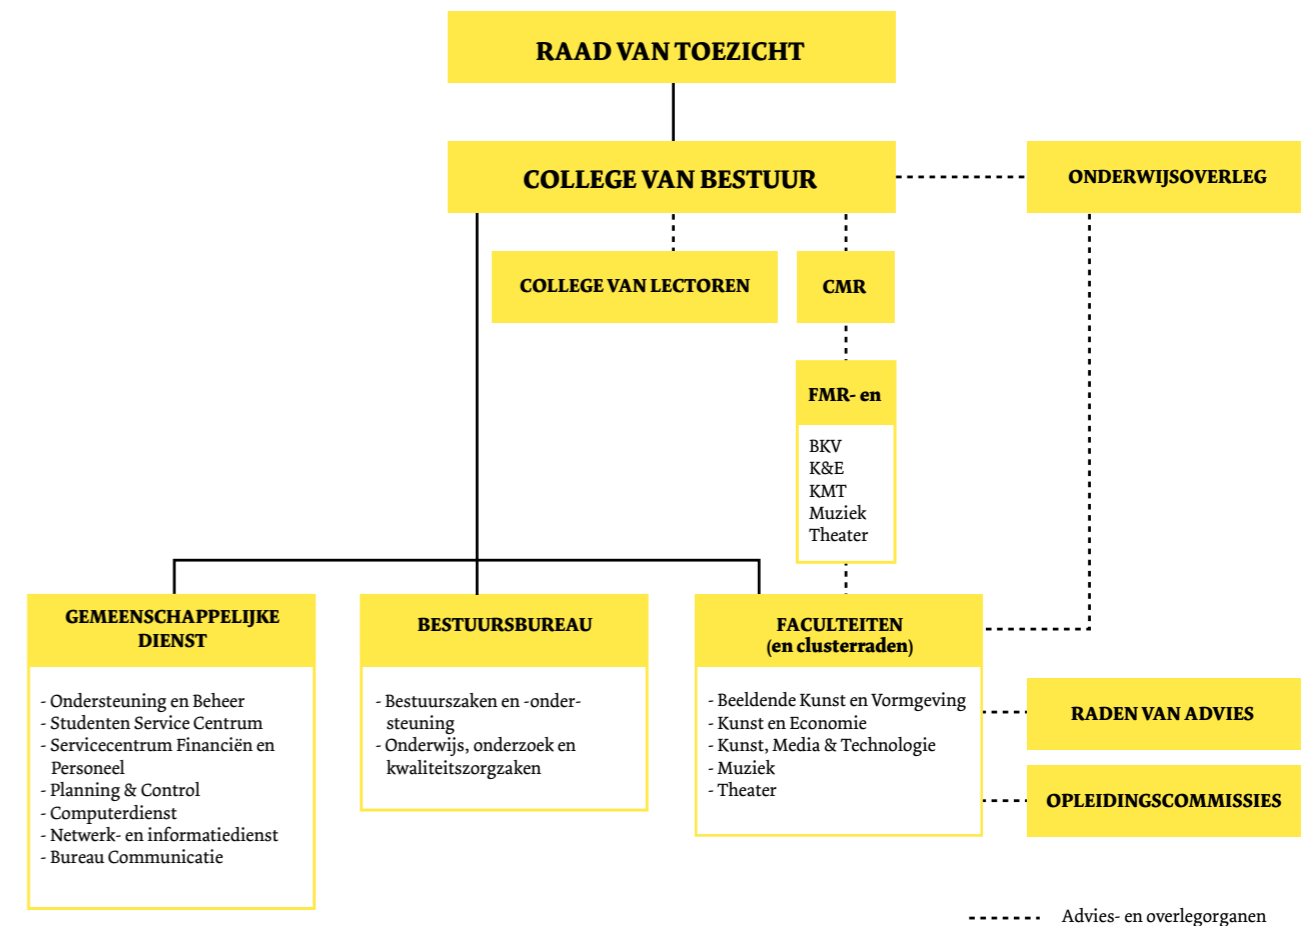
RAAD VAN TOEZICHT

COLLEGE VAN BESTUUR

ONDERWIJSOVERLEG

COLLEGE VAN LECTOREN

CMR

FMR- en

BKV
K&E
KMT
Muziek
Theater

GEMEENSCHAPPELIJKE DIENST

- Ondersteuning en Beheer
- Studenten Service Centrum
- Servicecentrum Financiën en Personeel
- Planning & Control
- Computerdienst
- Netwerk- en informatiedienst
- Bureau Communicatie

BESTUURSBUREAU

- Bestuurszaken en -ondersteuning
- Onderwijs, onderzoek en kwaliteitszorgzaken

FACULTEITEN
(en clusterraden)

- Beeldende Kunst en Vormgeving
- Kunst en Economie
- Kunst, Media & Technologie
- Muziek
- Theater

RADEN VAN ADVIES

OPLEIDINGSCOMMISSIES

Advies- en overlegorganen